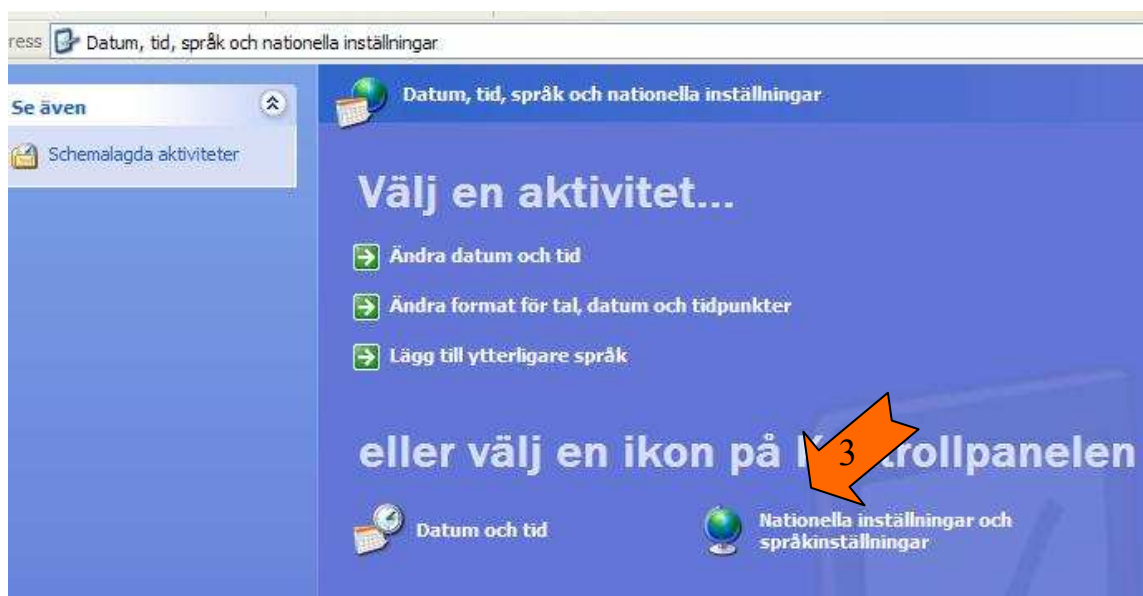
ress Datum, tid, språk och nationella inställningar

Se även

Schemalagda aktiviteter

Datum, tid, språk och nationella inställningar

Välj en aktivitet...

Ändra datum och tid

Ändra format för tal, datum och tidpunkter

Lägg till ytterligare språk

eller välj en ikon på K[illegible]trollpanelen

3

Datum och tid

Nationella inställningar och språkinställningar